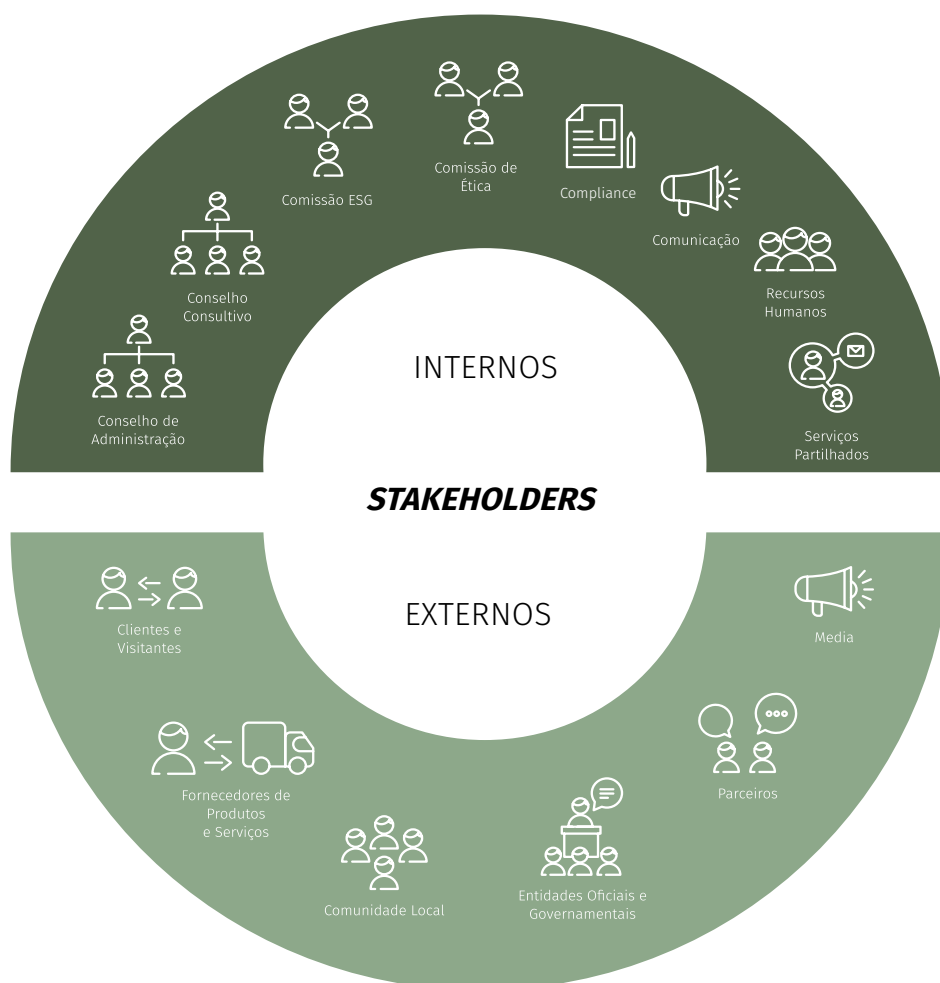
Conselho de Administração

Conselho Consultivo

Comissão ESG

Comissão de Ética

Compliance

Comunicação

Recursos Humanos

Serviços Partilhados

INTERNOS

STAKEHOLDERS

EXTERNOS

Clientes e Visitantes

Fornecedores de Produtos e Serviços

Comunidade Local

Entidades Oficiais e Governamentais

Parceiros

Media